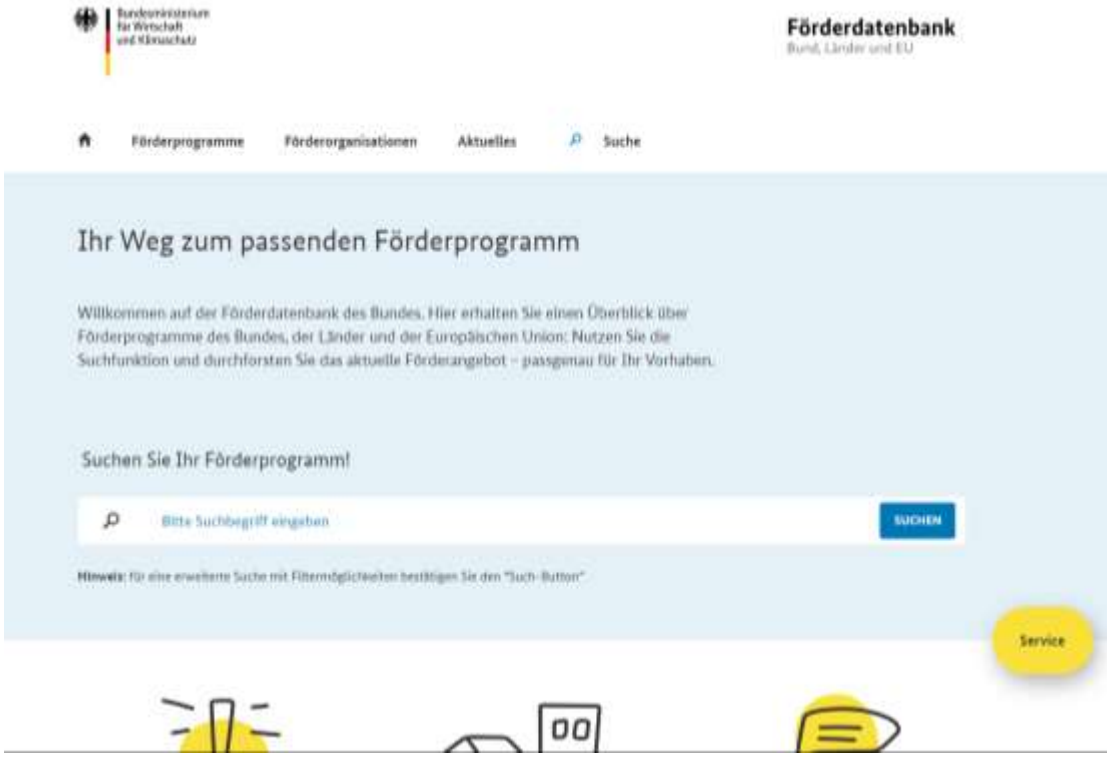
Bundesministerium für Wirtschaft und Klimaschutz

Förderdatenbank
Bund, Länder und EU

Förderprogramme Förderorganisationen Aktuelles Suche

Ihr Weg zum passenden Förderprogramm

Willkommen auf der Förderdatenbank des Bundes. Hier erhalten Sie einen Überblick über Förderprogramme des Bundes, der Länder und der Europäischen Union: Nutzen Sie die Suchfunktion und durchforsten Sie das aktuelle Förderangebot – passgenau für Ihr Vorhaben.

Suchen Sie Ihr Förderprogramm!

Bitte Suchbegriff eingeben

SUCHEN

Hinweis: für eine erweiterte Suche mit Filtermöglichkeiten bestätigen Sie den "Such-Button"

Service